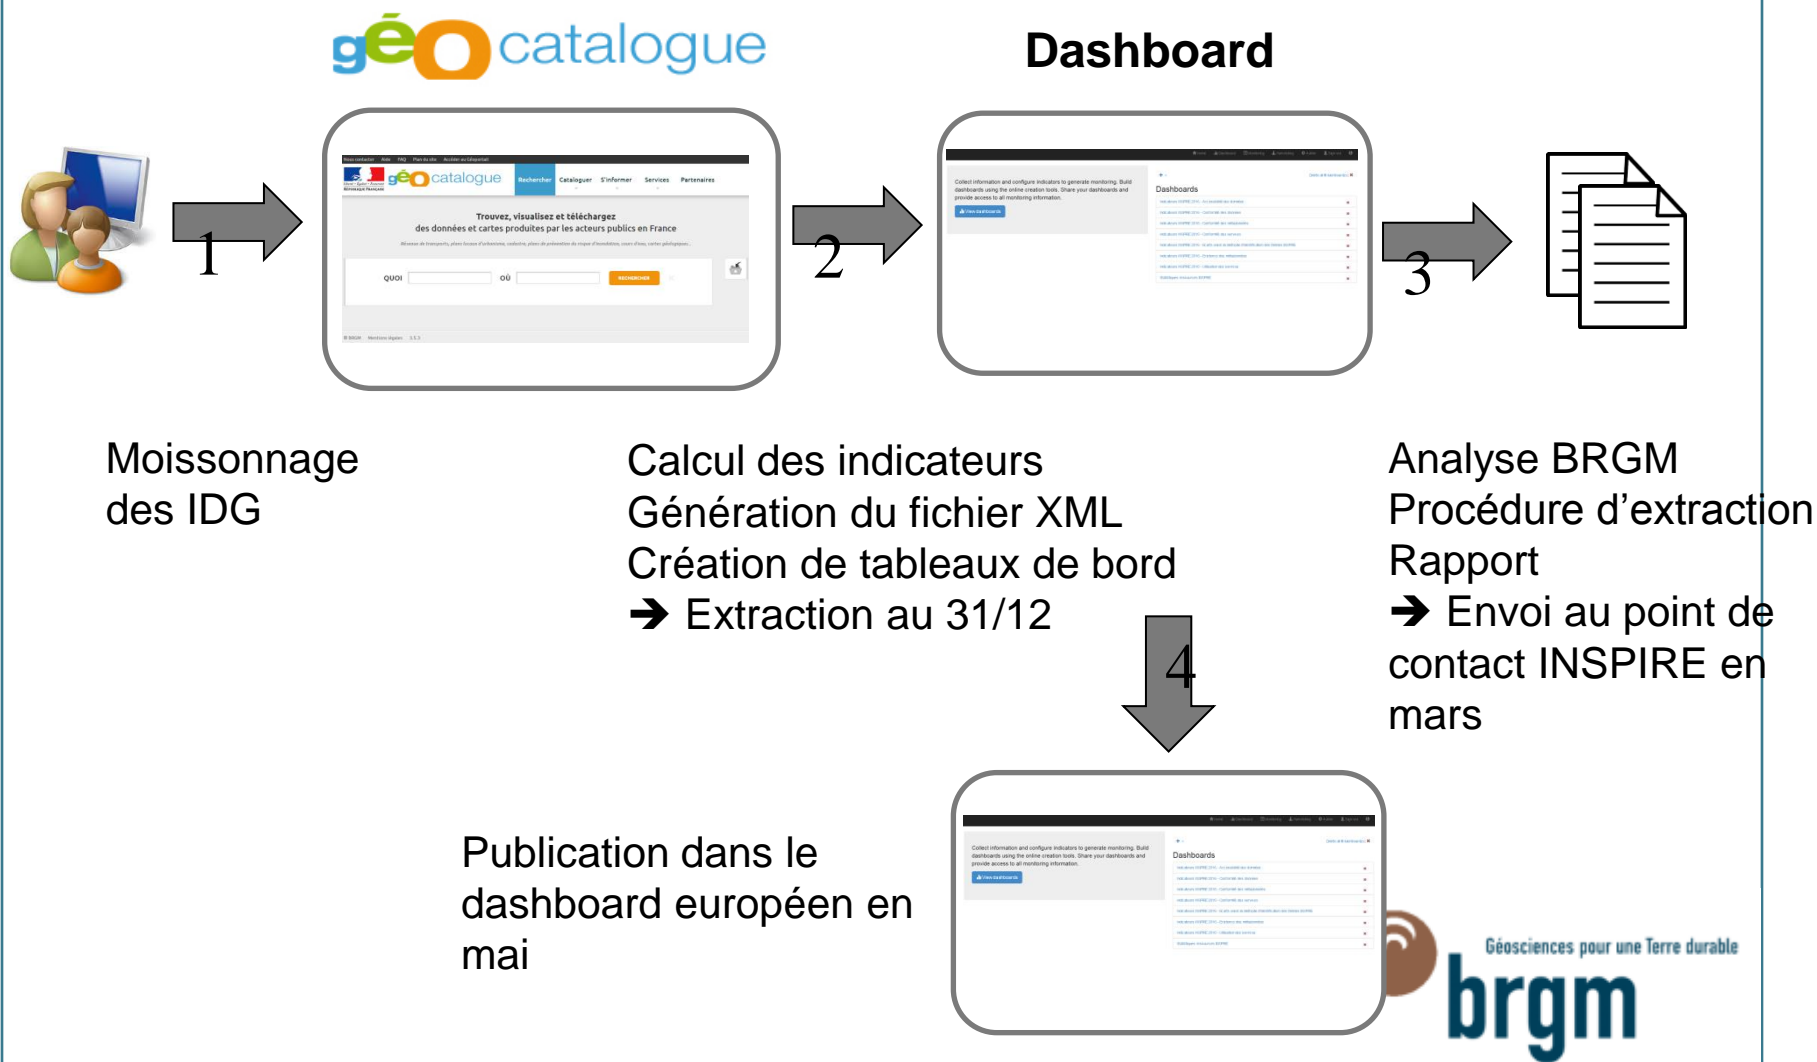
géo catalogue

Dashboard

1

Nous contacter Aide FAQ Plan du site Accéder au Géoportail

géo catalogue Rechercher Cataloguer S'informer Services Partenaires

Trouvez, visualisez et téléchargez des données et cartes produites par les acteurs publics en France

QUOI OÙ RECHERCHER

2

Collect information and configure indicators to generate monitoring. Build dashboards using the online creation tools. Share your dashboards and provide access to all monitoring information.

Dashboards

3

Moissonnage des IDG

Calcul des indicateurs
Génération du fichier XML
Création de tableaux de bord
➔ Extraction au 31/12

Analyse BRGM
Procédure d'extraction
Rapport
➔ Envoi au point de contact INSPIRE en mars

4

Publication dans le dashboard européen en mai

Collect information and configure indicators to generate monitoring. Build dashboards using the online creation tools. Share your dashboards and provide access to all monitoring information.

Dashboards

Géosciences pour une Terre durable
brgm